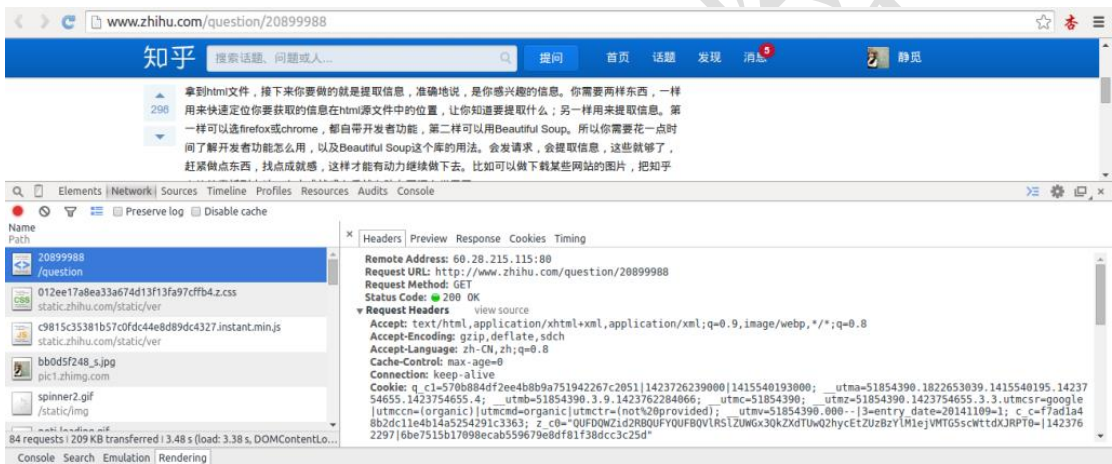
www.zhihu.com/question/20899988

知乎 搜索话题、问题或人... 提问 首页 话题 发现 消息 5 静觅

298

拿到html文件，接下来你要做的就是提取信息，准确地说，是你感兴趣的信息。你需要两样东西，一样用来快速定位你要获取的信息在html源文件中的位置，让你知道要提取什么；另一样用来提取信息。第一样可以选firefox或chrome，都自带开发者功能，第二样可以用Beautiful Soup。所以你需要花一点时间了解开发者功能怎么用，以及Beautiful Soup这个库的用法。会发请求，会提取信息，这些就够了，赶紧做点东西，找点成就感，这样才能有动力继续做下去。比如可以做下载某些网站的图片，把知乎

Elements Network Sources Timeline Profiles Resources Audits Console

Preserve log Disable cache

Name
Path

20899988
/question

012ee17a8ea33a674d13f13fa97cffb4.z.css
static.zhihu.com/static/ver

c9815c35381b57c0fdc44e8d89dc4327.instant.min.js
static.zhihu.com/static/ver

bb0d5f248_s.jpg
pic1.zhimg.com

spinner2.gif
/static/img

84 requests | 209 KB transferred | 3.48 s (load: 3.38 s, DOMContentLo...

Headers Preview Response Cookies Timing

Remote Address: 60.28.215.115:80
Request URL: http://www.zhihu.com/question/20899988
Request Method: GET
Status Code: 200 OK
▼ Request Headers view source
Accept: text/html,application/xhtml+xml,application/xml;q=0.9,image/webp,*/*;q=0.8
Accept-Encoding: gzip,deflate,sdch
Accept-Language: zh-CN,zh;q=0.8
Cache-Control: max-age=0
Connection: keep-alive
Cookie: q_c1=570b884df2ee4b8b9a751942267c2051|1423726239000|1415540193000; __utma=51854390.1822653039.1415540195.1423754655.1423754655.4; __utmb=51854390.3.9.1423762284066; __utmc=51854390; __utmz=51854390.1423754655.3.3.utmcsr=google|utmccn=(organic)|utmcmd=organic|utmctr=(not%20provided); __utmv=51854390.000--|3=entry_date=20141109=1; c_c=f7ad1a48b2dc11e4b14a5254291c3363; z_c0="QUFDQWZid2RBQUFYQUFBQVlRSlZUWGx3QkZXdTUwQ2hycEtZUzBzYlM1ejVMTG5scWttdXJRPT0=|1423762297|6be7515b17098ecab559679e8df81f38dcc3c25d"

Console Search Emulation Rendering